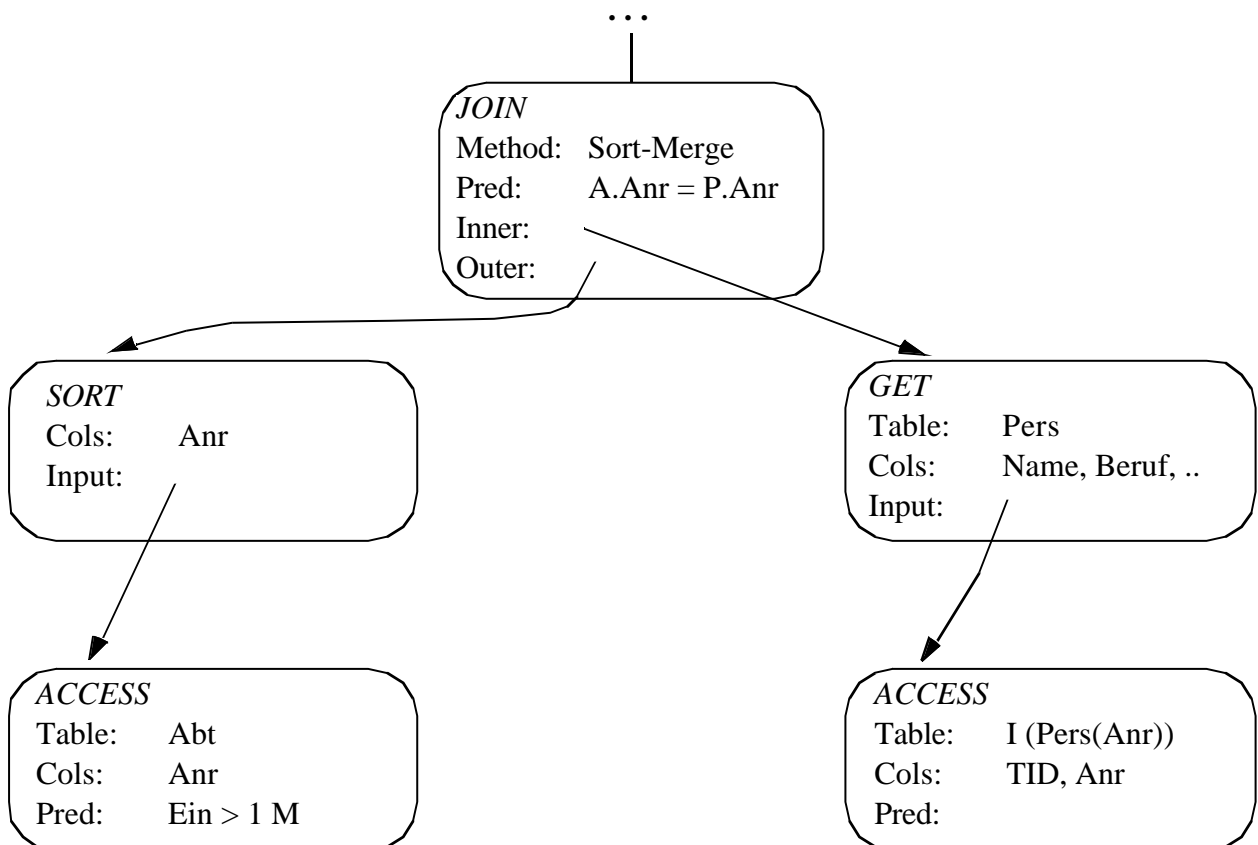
...

*JOIN*
Method: Sort-Merge
Pred: A.Anr = P.Anr
Inner:
Outer:

*SORT*
Cols: Anr
Input:

*GET*
Table: Pers
Cols: Name, Beruf, ..
Input:

*ACCESS*
Table: Abt
Cols: Anr
Pred: Ein > 1 M

*ACCESS*
Table: I (Pers(Anr))
Cols: TID, Anr
Pred: